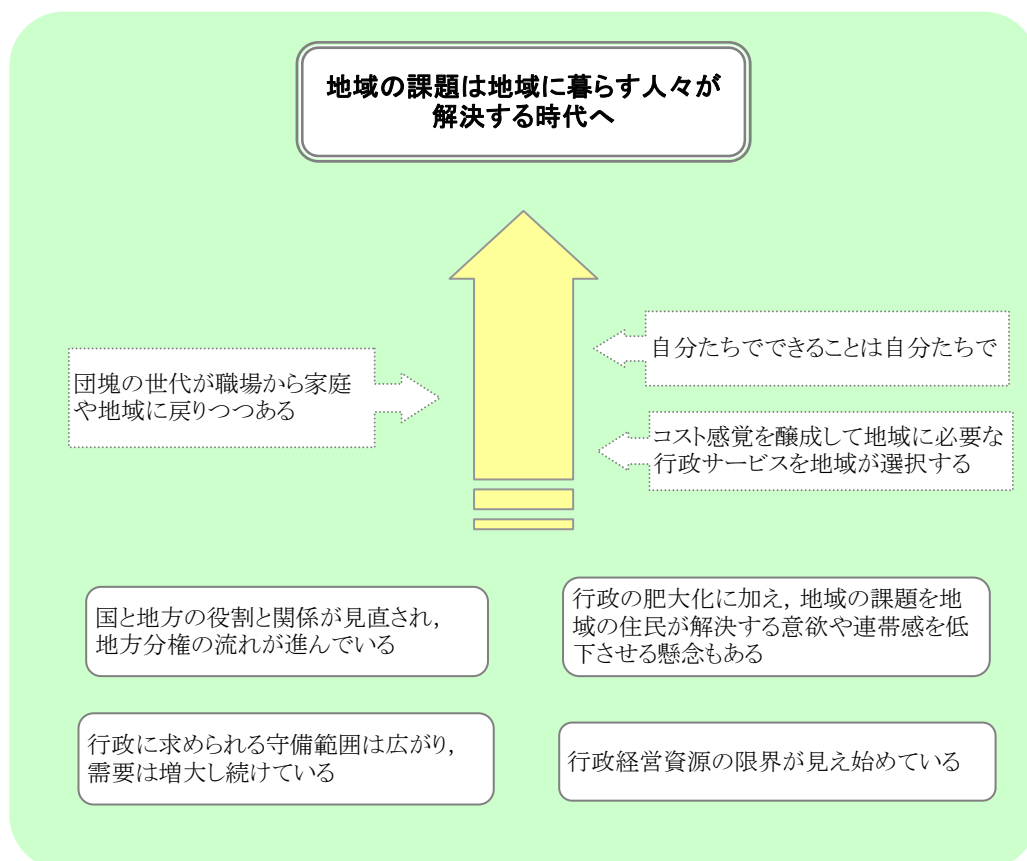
地域の課題は地域に暮らす人々が解決する時代へ

団塊の世代が職場から家庭や地域に戻りつつある

自分たちでできることは自分たちで

コスト感覚を醸成して地域に必要な行政サービスを地域が選択する

国と地方の役割と関係が見直され，地方分権の流れが進んでいる

行政の肥大化に加え，地域の課題を地域の住民が解決する意欲や連帯感を低下させる懸念もある

行政に求められる守備範囲は広がり，需要は増大し続けている

行政経営資源の限界が見え始めている